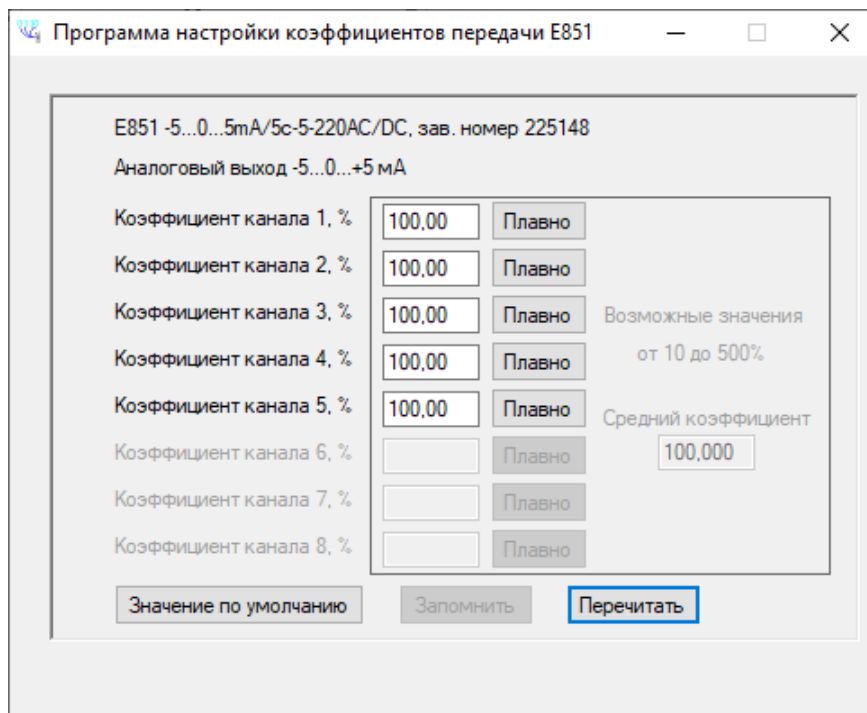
Программа настройки коэффициентов передачи Е851

Е851 -5...0...5mA/5c-5-220AC/DC, зав. номер 225148

Аналоговый выход -5...0...+5 мА

Коэффициент канала 1, % 100,00 Плавно

Коэффициент канала 2, % 100,00 Плавно

Коэффициент канала 3, % 100,00 Плавно

Коэффициент канала 4, % 100,00 Плавно

Коэффициент канала 5, % 100,00 Плавно

Коэффициент канала 6, % Плавно

Коэффициент канала 7, % Плавно

Коэффициент канала 8, % Плавно

Возможные значения от 10 до 500%

Средний коэффициент 100,000

Значение по умолчанию Запомнить Перечитать